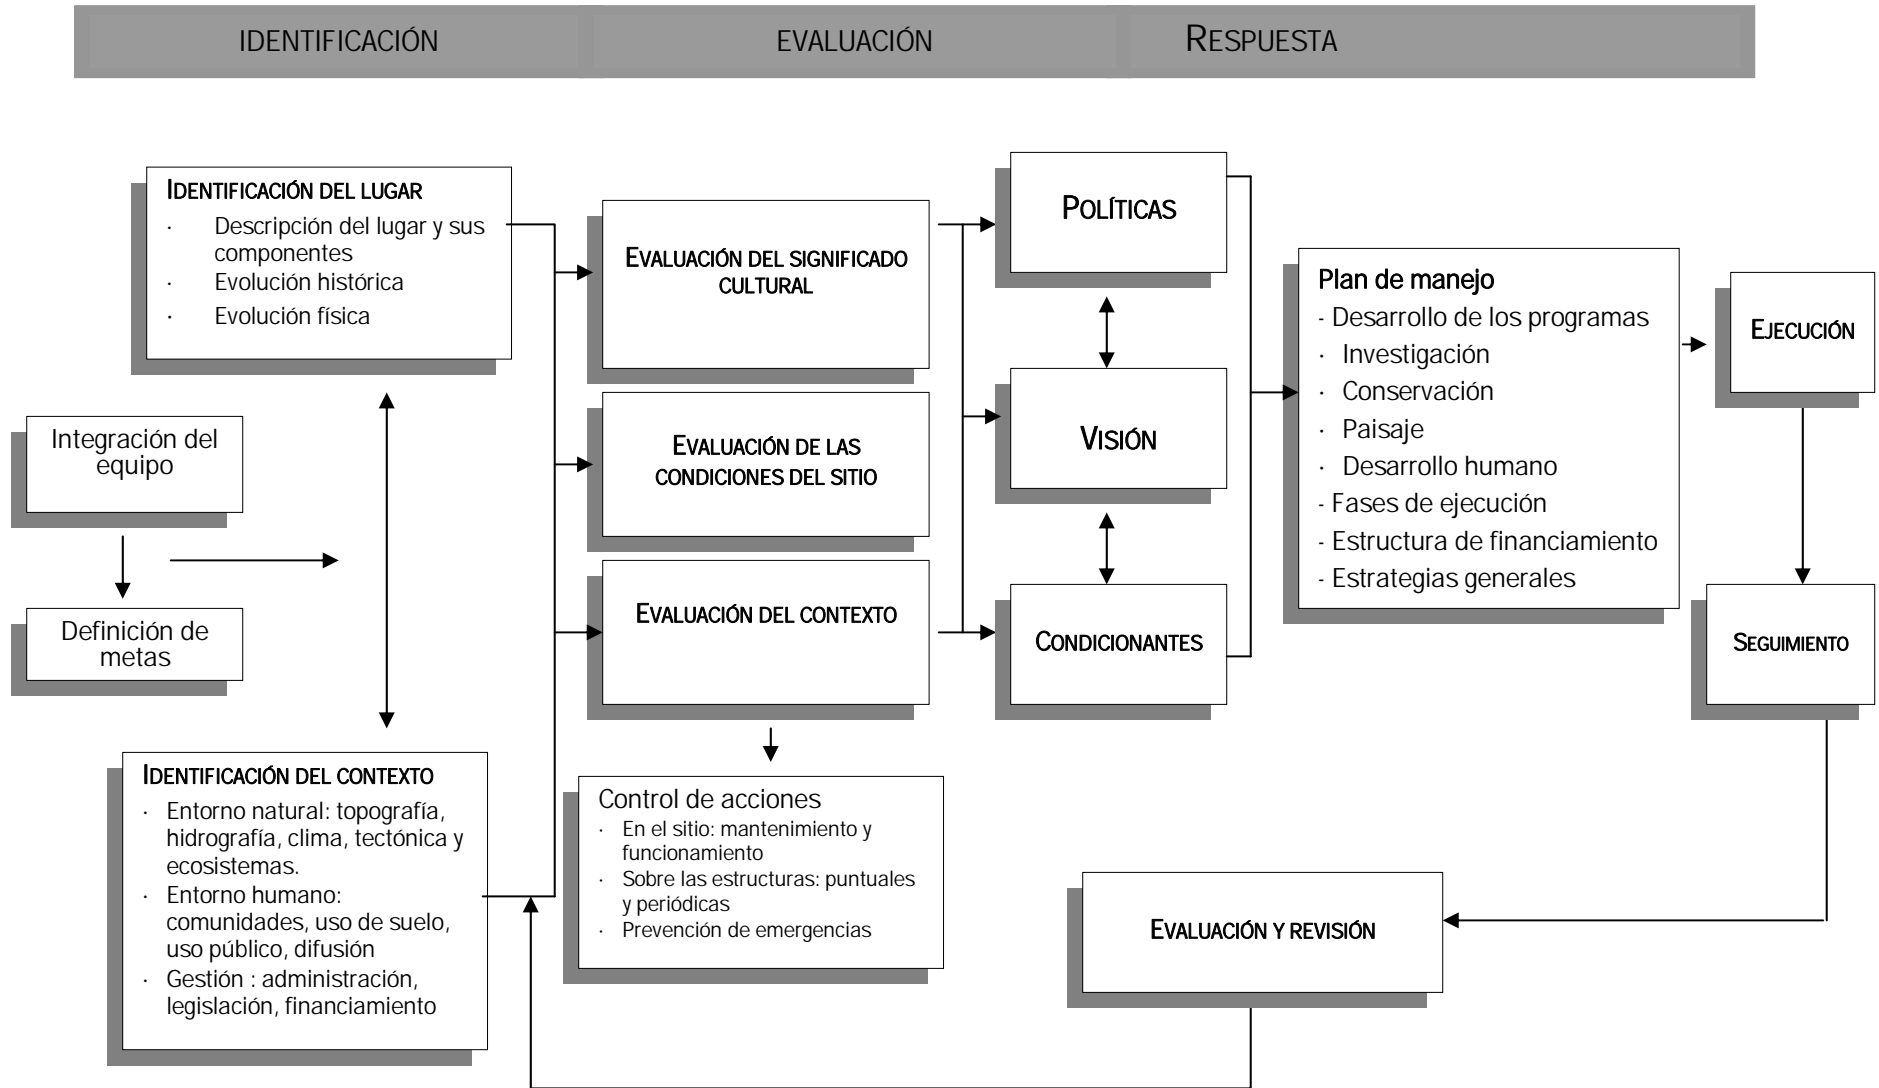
IDENTIFICACIÓN EVALUACIÓN RESPUESTA

IDENTIFICACIÓN DEL LUGAR
· Descripción del lugar y sus componentes
· Evolución histórica
· Evolución física

Integración del equipo

Definición de metas

IDENTIFICACIÓN DEL CONTEXTO
· Entorno natural: topografía, hidrografía, clima, tectónica y ecosistemas.
· Entorno humano: comunidades, uso de suelo, uso público, difusión
· Gestión : administración, legislación, financiamiento

EVALUACIÓN DEL SIGNIFICADO CULTURAL

EVALUACIÓN DE LAS CONDICIONES DEL SITIO

EVALUACIÓN DEL CONTEXTO

Control de acciones
· En el sitio: mantenimiento y funcionamiento
· Sobre las estructuras: puntuales y periódicas
· Prevención de emergencias

POLÍTICAS

VISIÓN

CONDICIONANTES

Plan de manejo
- Desarrollo de los programas
· Investigación
· Conservación
· Paisaje
· Desarrollo humano
- Fases de ejecución
- Estructura de financiamiento
- Estrategias generales

EJECUCIÓN

SEGUIMIENTO

EVALUACIÓN Y REVISIÓN